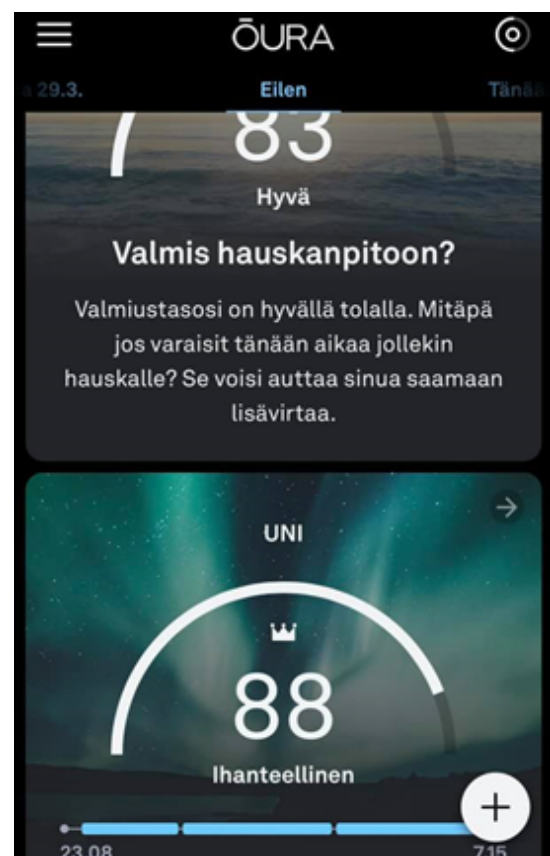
ŌURA

29.3. Eilen Tänä

83

Hyvä

Valmis hauskanpitoon?

Valmiustasosi on hyvällä tolalla. Mitäpä jos varaisit tänään aikaa jollekin hauskalle? Se voisi auttaa sinua saamaan lisävirtaa.

UNI

88

Ihanteellinen

23.08 7.15

+